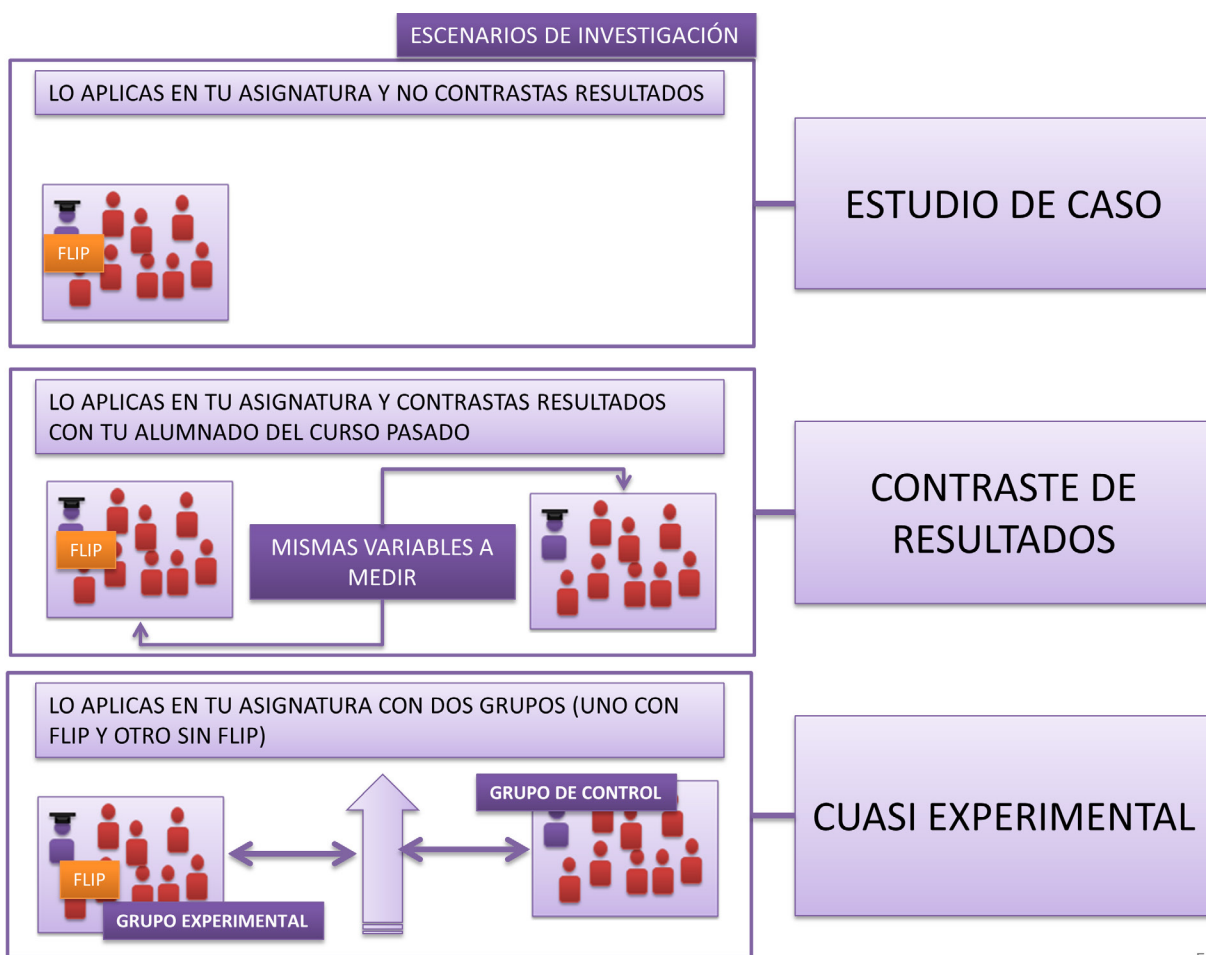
ESCENARIOS DE INVESTIGACIÓN

LO APLICAS EN TU ASIGNATURA Y NO CONTRASTAS RESULTADOS

FLIP

ESTUDIO DE CASO

LO APLICAS EN TU ASIGNATURA Y CONTRASTAS RESULTADOS CON TU ALUMNADO DEL CURSO PASADO

FLIP

MISMAS VARIABLES A MEDIR

CONTRASTE DE RESULTADOS

LO APLICAS EN TU ASIGNATURA CON DOS GRUPOS (UNO CON FLIP Y OTRO SIN FLIP)

GRUPO DE CONTROL

FLIP

GRUPO EXPERIMENTAL

CUASI EXPERIMENTAL